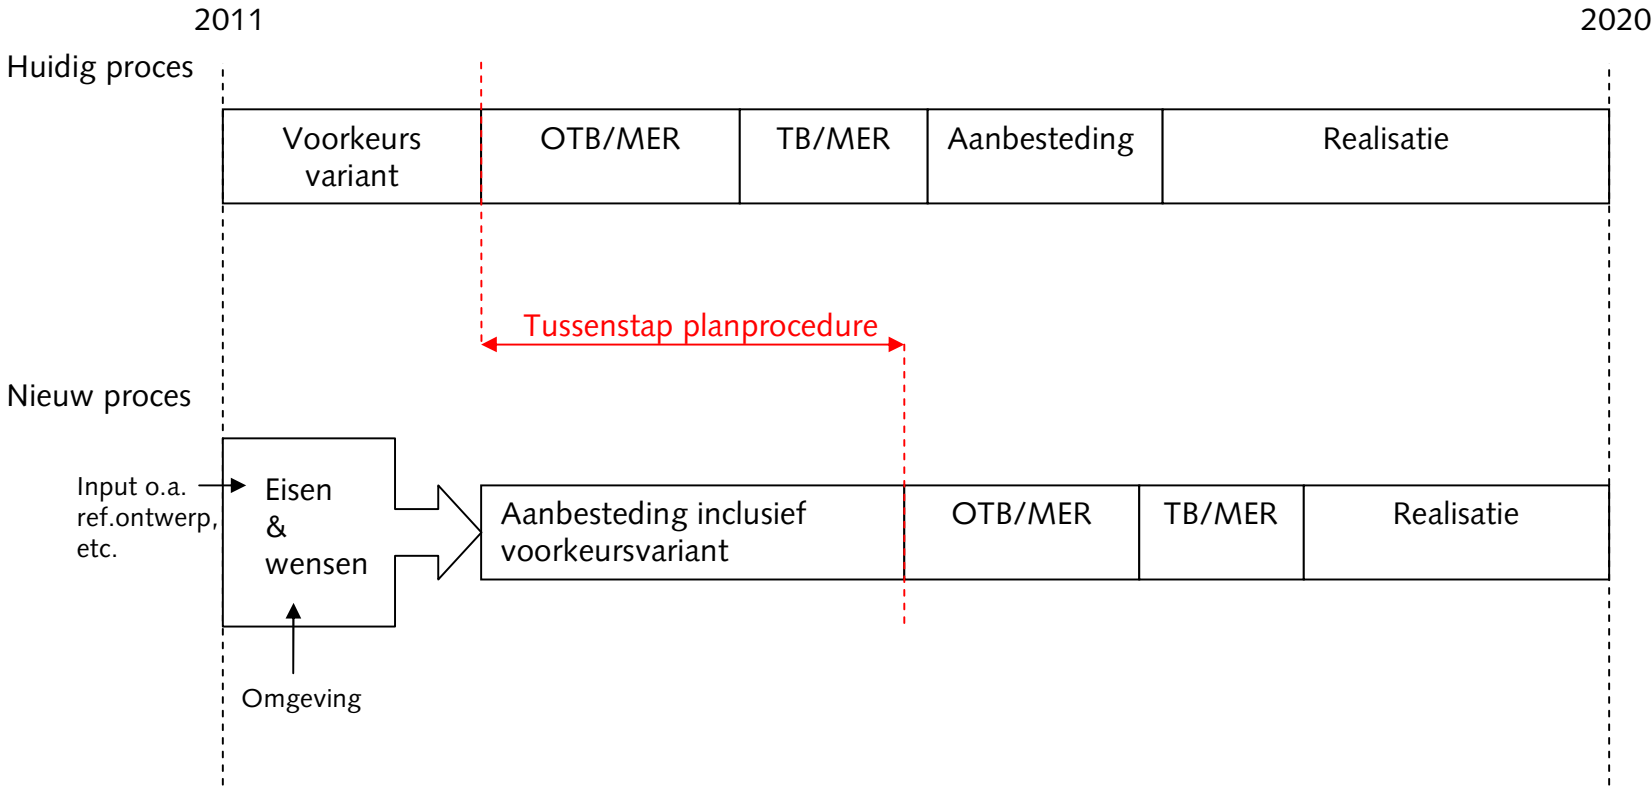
2011

2020

Huidig proces

Voorkeurs variant

OTB/MER

TB/MER

Aanbesteding

Realisatie

Tussenstap planprocedure

Nieuw proces

Input o.a. ref.ontwerp, etc.

Eisen & wensen

Omgeving

Aanbesteding inclusief voorkeursvariant

OTB/MER

TB/MER

Realisatie